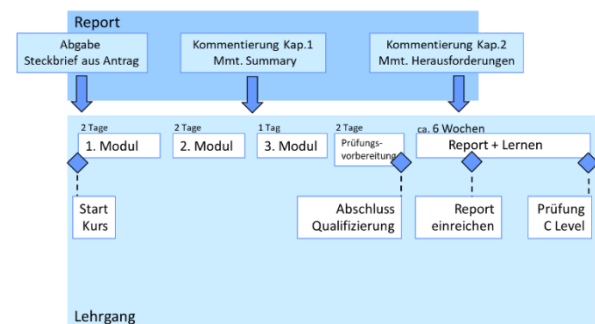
Report

Abgabe
Steckbrief aus Antrag

Kommentierung Kap.1
Mmt. Summary

Kommentierung Kap.2
Mmt. Herausforderungen

2 Tage
1. Modul

2 Tage
2. Modul

1 Tag
3. Modul

2 Tage
Prüfungsvorbereitung

ca. 6 Wochen
Report + Lernen

Start
Kurs

Abschluss
Qualifizierung

Report
einreichen

Prüfung
C Level

Lehrgang